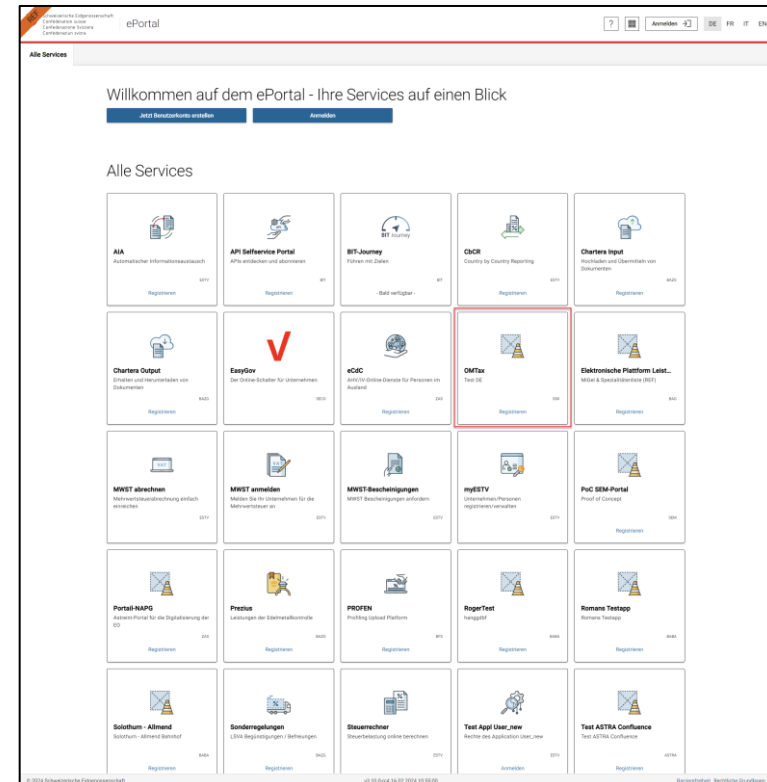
REF

Schweizerische Eidgenossenschaft
Confédération suisse
Confederazione Svizzera
Confederaziun svizra

ePortal

?

Anmelden

DE FR IT EN

Alle Services

Willkommen auf dem ePortal - Ihre Services auf einen Blick

Jetzt Benutzerkonto erstellen

Anmelden

Alle Services

AIA
Automatischer Informationsaustausch
ESTV
Registrieren

API Selfservice Portal
APIs entdecken und abonnieren
BIT
Registrieren

BIT Journey
BIT-Journey
Führen mit Zielen
BIT
- Bald verfügbar -

CbCR
Country by Country Reporting
ESTV
Registrieren

Charters Input
Hochladen und Übermitteln von Dokumenten
BAZG
Registrieren

Chartera Output
Erhalten und Herunterladen von Dokumenten
BAZG
Registrieren

EasyGov
Der Online-Schalter für Unternehmen
SECO
Registrieren

eCdC
AHV/IV Online-Dienste für Personen im Ausland
ZAS
Registrieren

OMTax
Test DE
TER
Registrieren

Elektronische Plattform Leist...
MiGeL & Spezialitätenliste (BDF)
BAG
Registrieren

MWST abrechnen
Mehrwertsteuerabrechnung einfach einreichen
ESTV
Registrieren

MWST anmelden
Melden Sie Ihr Unternehmen für die Mehrwertsteuer an
ESTV
Registrieren

MWST-Bescheinigungen
MWST Bescheinigungen anfordern
ESTV
Registrieren

myESTV
Unternehmen/Personen registrieren/verwalten
ESTV
Registrieren

PoC SEM-Portal
Proof of Concept
SEM
Registrieren

Portail-NAPG
Antwort-Portal für die Digitalisierung der EO
ZAS
Registrieren

Prezius
Leistungen der Edelmetallkontrolle
BAZG
Registrieren

PROFEN
Profiling Upload Platform
BFS
Registrieren

RogerTest
hanggdbf
BABA
Registrieren

Romans Testapp
Romans Testapp
BABA
Registrieren

Solothurn - Allmend
Solothurn - Allmend Bahnhof
BABA
Registrieren

Sonderregelungen
LSVA-Begünstigungen / Befreiungen
BAZG
Registrieren

Steuerrechner
Steuerbelastung online berechnen
ESTV
Registrieren

Test Appl User_new
Rechte des Application User_new
ESTV
Anmelden

Test ASTRA Confluence
Test ASTRA Confluence
ASTRA
Registrieren

© 2024 Schweizerische Eidgenossenschaft
v3.10.0 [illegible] 16.02.2024 10:59:00
Barrierefreiheit Rechtliche Grundlagen